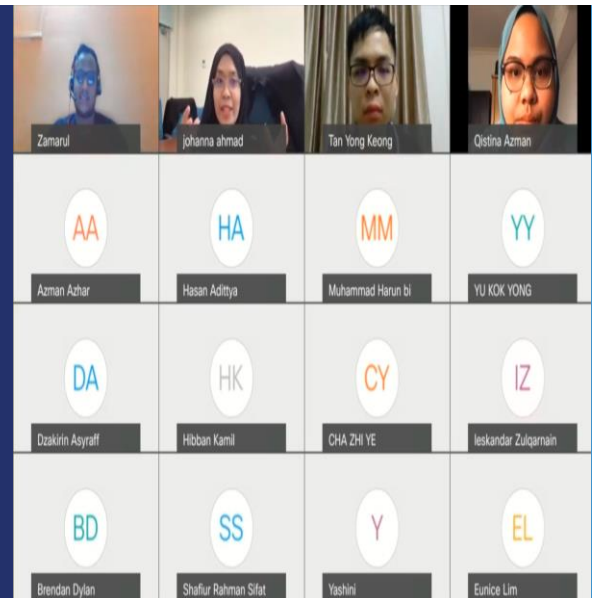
Zamarul

johanna ahmad

Tan Yong Keong

Qistina Azman

AA
Azman Azhar

HA
Hasan Adittya

MM
Muhammad Harun bi

YY
YU KOK YONG

DA
Dzakirin Asyraff

HK
Hibban Kamil

CY
CHA ZHI YE

IZ
Ieskandar Zulqarnain

BD
Brendan Dylan

SS
Shafiur Rahman Sifat

Y
Yashini

EL
Eunice Lim